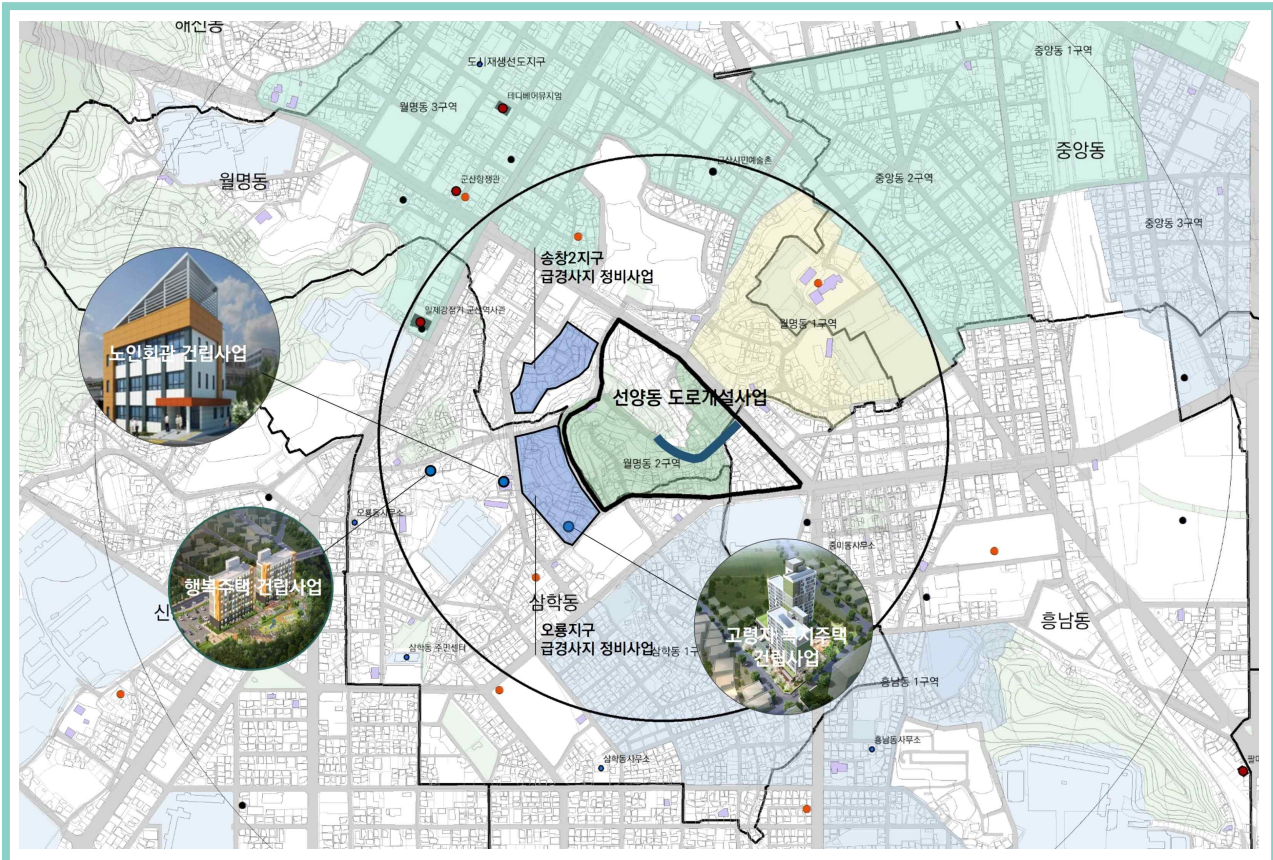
해신동

도시재생선도지구

테디베어뮤지엄

월명동 3구역

월명동

군산항쟁관

군산시민예술촌

중앙동 2구역

중앙동 1구역

중앙동

중앙동 3구역

송창2지구
급경사지 정비사업

일제강점기 군산역사관

노인회관 건립사업

월명동 1구역

선양동 도로개설사업

월명동 2구역

오룡동사무소

행복주택 건립사업

신

삼학동

오룡지구
급경사지 정비사업

삼학동 1구

삼학동 주민센터

중미동사무소

고령자 복지주택
건립사업

흥남동

흥남동 1구역

흥남동사무소

삼학동사무소

팔마